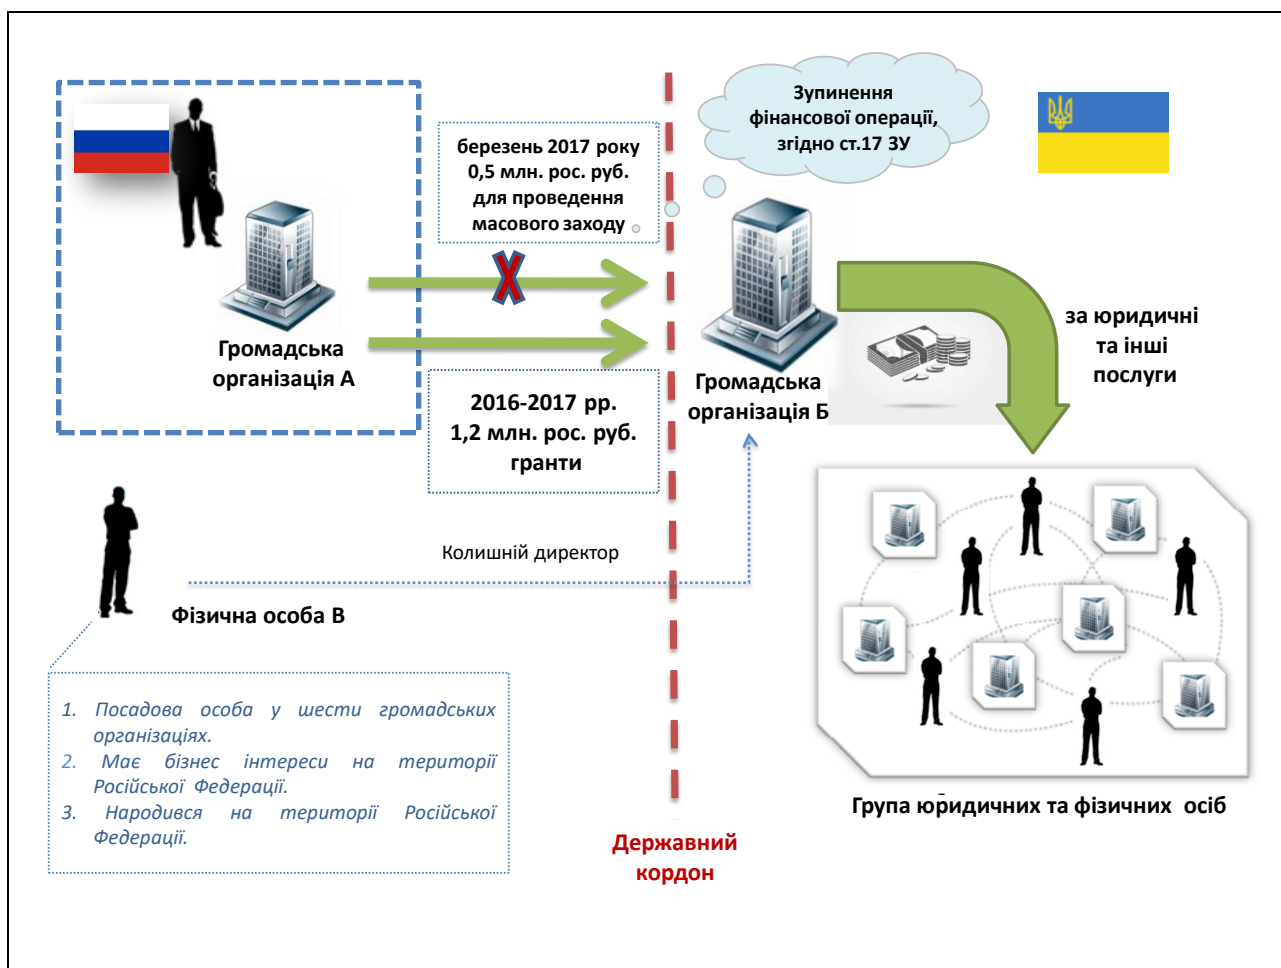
Громадська організація А

березень 2017 року 0,5 млн. рос. руб. для проведення масового заходу

2016-2017 рр. 1,2 млн. рос. руб. гранти

Зупинення фінансової операції, згідно ст.17 ЗУ

Громадська організація Б

за юридичні та інші послуги

Колишній директор

Фізична особа В

1. Посадова особа у шести громадських організаціях.
2. Має бізнес інтереси на території Російської Федерації.
3. Народився на території Російської Федерації.

Державний кордон

Група юридичних та фізичних осіб